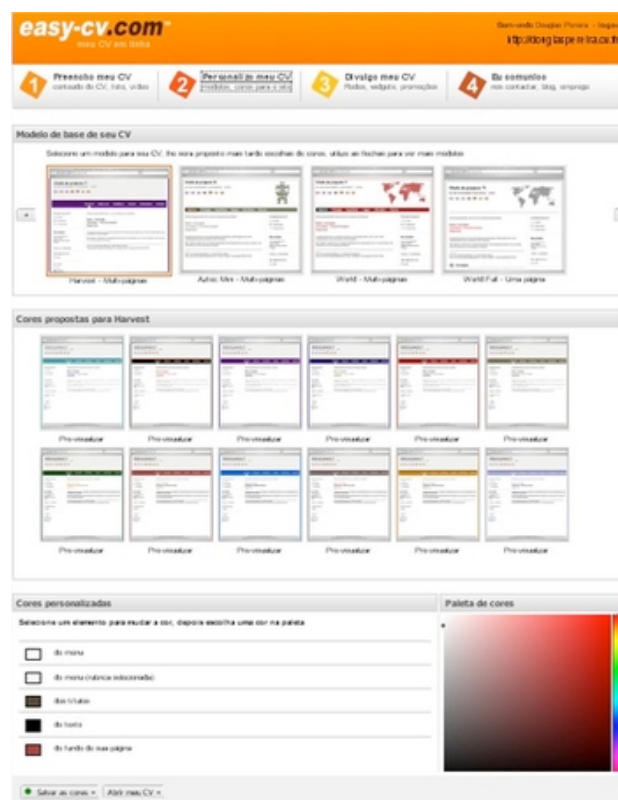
easy-cv.com
meu CV em linha

Bem-vindo Douglas Pereira - logout
http://douglaspereira.cv.fr

1 Preencho meu CV
conteúdo do CV, foto, vídeo

2 Personalizo meu CV
modelos, cores para o site

3 Divulgo meu CV
Redes, widgets, promoções

4 Eu comunico
me contactar, blog, emprego

Modelo de base de seu CV

Selecione um modelo para seu CV, lhe sera proposto mais tarde escolhas de cores, utilize as flechas para ver mais modelos

Harvest - Multi-paginas

Astro Mini - Multi-paginas

World - Multi-paginas

World Full - Uma pagina

Cores propostas para Harvest

Pre-visualizar

Pre-visualizar

Pre-visualizar

Pre-visualizar

Pre-visualizar

Pre-visualizar

Pre-visualizar

Pre-visualizar

Pre-visualizar

Pre-visualizar

Pre-visualizar

Pre-visualizar

Cores personalizadas

Selecione um elemento para mudar a cor, depois escolha uma cor na paleta

do menu

do menu (rubrica selecionada)

dos títulos

do texto

do fundo da sua página

Paleta de cores

Salvar as cores »

Abrir meu CV »